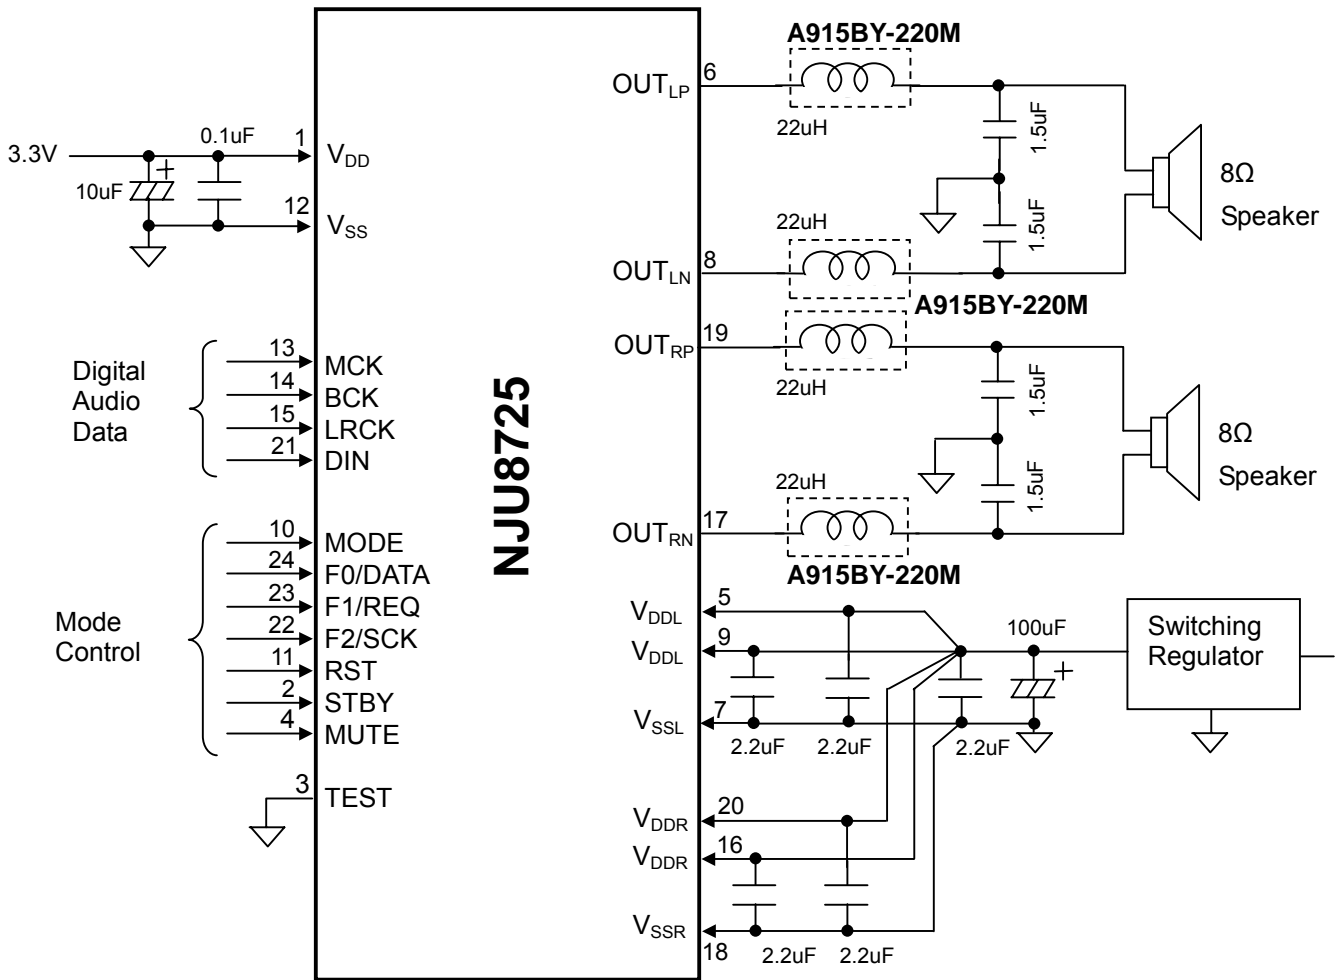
3.3V
0.1uF
10uF
1 $V_{DD}$
12 $V_{SS}$

Digital Audio Data
13 MCK
14 BCK
15 LRCK
21 DIN

Mode Control
10 MODE
24 F0/DATA
23 F1/REQ
22 F2/SCK
11 RST
2 STBY
4 MUTE
3 TEST

NJU8725

A915BY-220M
$OUT_{LP}$ 6
22uH
1.5uF
1.5uF
8Ω Speaker
22uH
$OUT_{LN}$ 8
A915BY-220M
$OUT_{RP}$ 19
22uH
1.5uF
1.5uF
8Ω Speaker
22uH
$OUT_{RN}$ 17
A915BY-220M

$V_{DDL}$ 5
$V_{DDL}$ 9
$V_{SSL}$ 7
2.2uF
2.2uF
2.2uF
100uF
Switching Regulator
$V_{DDR}$ 20
$V_{DDR}$ 16
$V_{SSR}$ 18
2.2uF
2.2uF